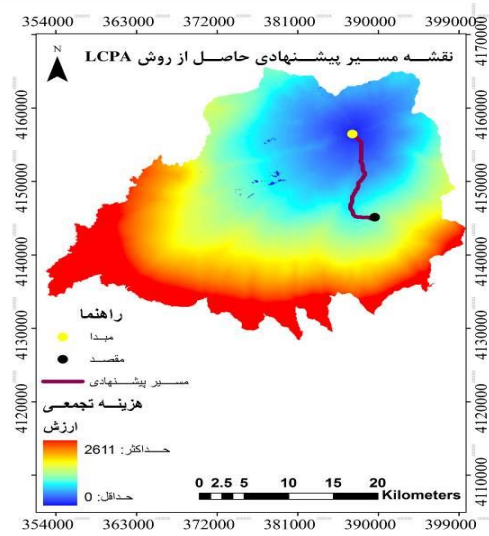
354000 363000 372000 381000 390000 399000

N

نقشه مسـیر پیشـنهادی حاصـل از روش LCPA

4160000
4150000
4140000
4130000
4120000

4160000
4150000
4140000
4130000
4120000
4110000

راهنما
مبـدا
مقصـد
مسیر پیشـنهادی

هزینـه تجمعـی
ارزش
حـداکثر: 2611
حـداقل: 0

0 2.5 5 10 15 20 Kilometers

354000 363000 372000 381000 390000 399000